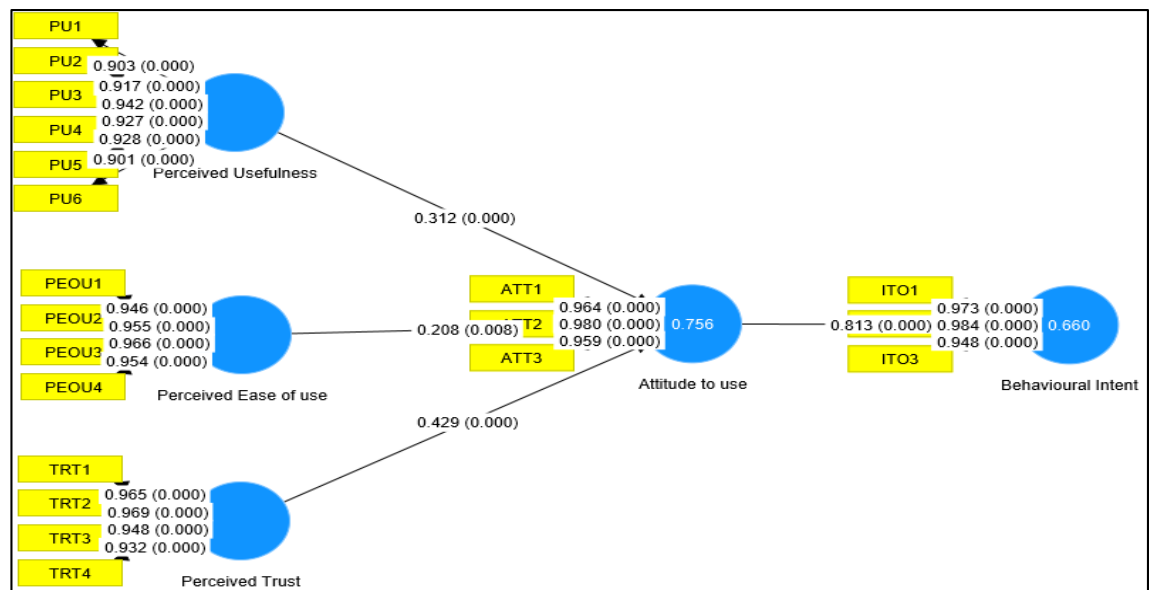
PU1
PU2
PU3
PU4
PU5
PU6
0.903 (0.000)
0.917 (0.000)
0.942 (0.000)
0.927 (0.000)
0.928 (0.000)
0.901 (0.000)
Perceived Usefulness

0.312 (0.000)

PEOU1
PEOU2
PEOU3
PEOU4
0.946 (0.000)
0.955 (0.000)
0.966 (0.000)
0.954 (0.000)
Perceived Ease of use

0.208 (0.008)

ATT1
ATT2
ATT3
0.964 (0.000)
0.980 (0.000)
0.959 (0.000)
0.756
Attitude to use

0.813 (0.000)

ITO1
ITO3
0.973 (0.000)
0.984 (0.000)
0.948 (0.000)
0.660
Behavioural Intent

0.429 (0.000)

TRT1
TRT2
TRT3
TRT4
0.965 (0.000)
0.969 (0.000)
0.948 (0.000)
0.932 (0.000)
Perceived Trust